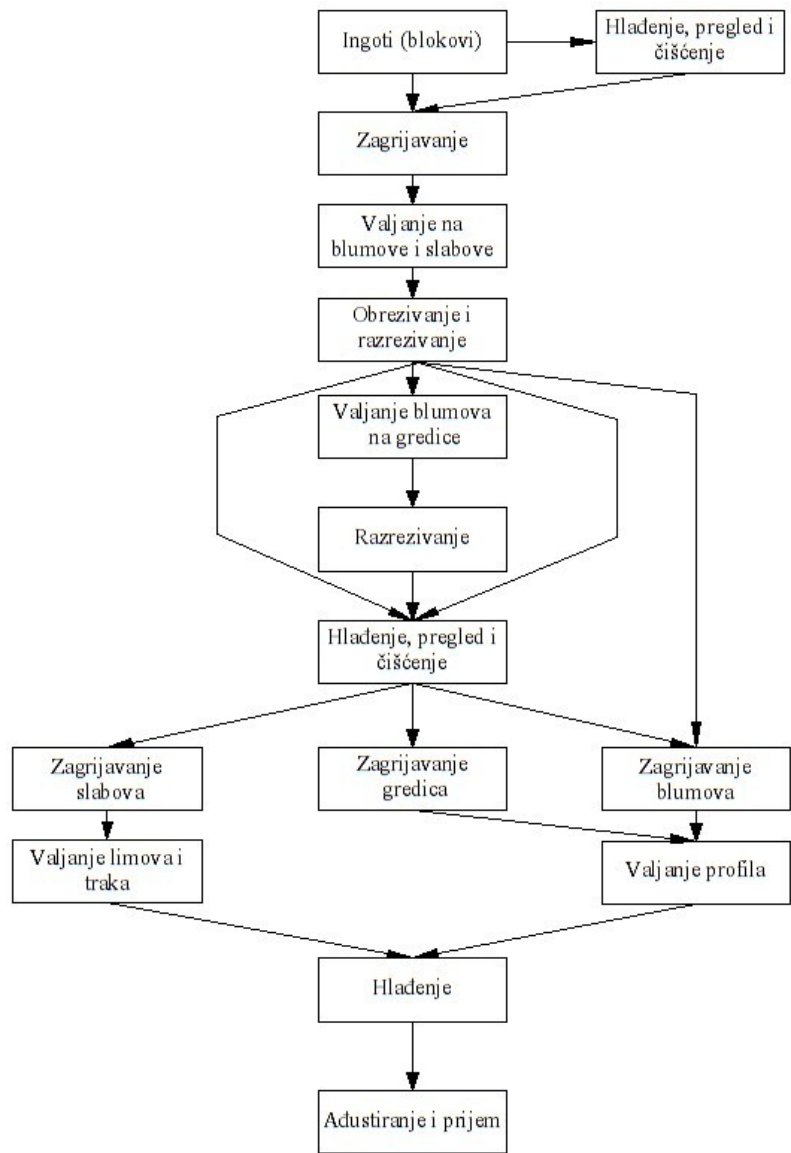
Ingoti (blokovi)

Hlađenje, pregled i čišćenje

Zagrijavanje

Valjanje na blumove i slabove

Obrezivanje i razrezivanje

Valjanje blumova na gredice

Razrezivanje

Hlađenje, pregled i čišćenje

Zagrijavanje slabova

Zagrijavanje gredica

Zagrijavanje blumova

Valjanje limova i traka

Valjanje profila

Hlađenje

Adustiranje i prijem